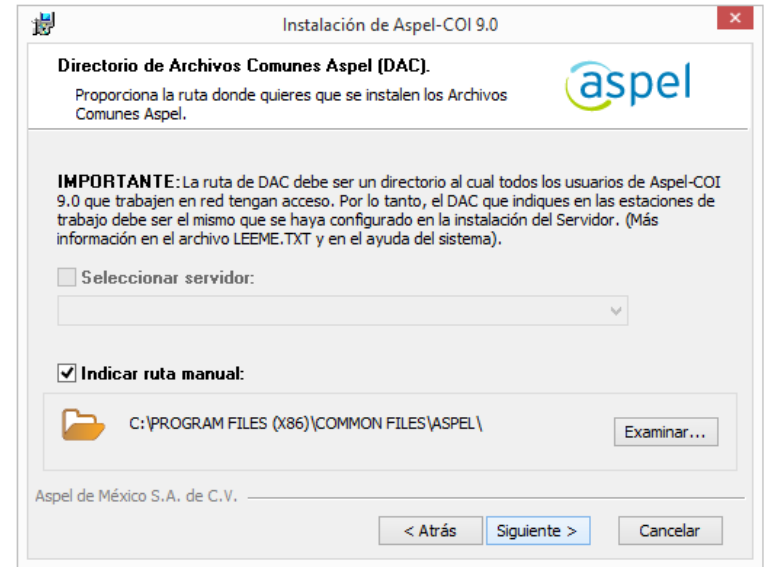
Instalación de Aspel-COI 9.0

Directorio de Archivos Comunes Aspel (DAC).

Proporciona la ruta donde quieres que se instalen los Archivos Comunes Aspel.

aspel

IMPORTANTE: La ruta de DAC debe ser un directorio al cual todos los usuarios de Aspel-COI 9.0 que trabajen en red tengan acceso. Por lo tanto, el DAC que indiques en las estaciones de trabajo debe ser el mismo que se haya configurado en la instalación del Servidor. (Más información en el archivo LEEME.TXT y en el ayuda del sistema).

Seleccionar servidor:

Indicar ruta manual:

C:\PROGRAM FILES (X86)\COMMON FILES\ASPEL\

Examinar...

Aspel de México S.A. de C.V.

< Atrás

Siguiente >

Cancelar